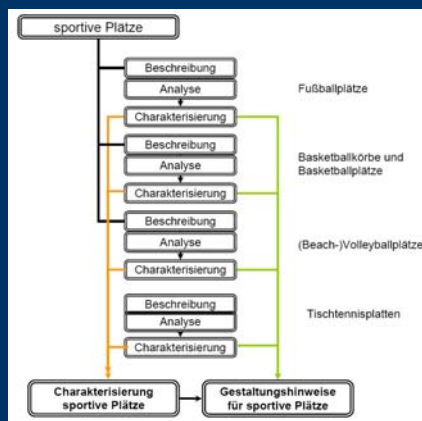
sportive Plätze

Beschreibung
Analyse
Charakterisierung
Fußballplätze

Beschreibung
Analyse
Charakterisierung
Basketballkörbe und Basketballplätze

Beschreibung
Analyse
Charakterisierung
(Beach-)Volleyballplätze

Beschreibung
Analyse
Charakterisierung
Tischtennisplatten

Charakterisierung sportive Plätze
Gestaltungshinweise für sportive Plätze